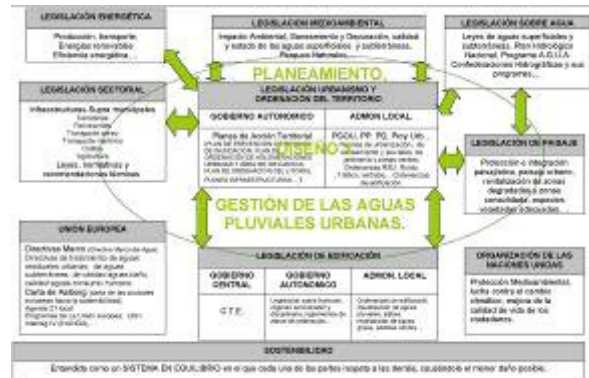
LEGISLACIÓN ENERGÉTICA

Producción, transporte, Energías renovables. Eficiencia energética...

LEGISLACIÓN MEDIOAMBIENTAL

Impacto Ambiental, Saneamiento y Depuración, calidad y estado de las aguas superficiales y subterráneas. Paisaje Natural...

LEGISLACIÓN SOBRE AGUA

Leyes de aguas superficiales y subterráneas. Plan Hidrológico Nacional. Programa A.G.U.A. Confederaciones Hidrográficas y sus programas...

LEGISLACIÓN SECTORIAL

Infraestructuras-Supra municipales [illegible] Leyes, normativas y recomendaciones técnicas.

PLANEAMIENTO, DISEÑO Y

LEGISLACIÓN URBANISMO Y ORDENACIÓN DEL TERRITORIO

GOBIERNO AUTONÓMICO

Planes de Acción Territorial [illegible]

ADMON LOCAL

PGOU, PP, PE, Proy Urb. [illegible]

LEGISLACIÓN PAISAJE

Protección e integración paisajística, paisaje urbano, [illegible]

GESTIÓN DE LAS AGUAS PLUVIALES URBANAS.

UNIÓN EUROPEA

Directivas Marco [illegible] Carta de Aalborg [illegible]

LEGISLACIÓN DE EDIFICACIÓN

GOBIERNO CENTRAL

C.T.E.

GOBIERNO AUTONÓMICO

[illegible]

ADMON. LOCAL

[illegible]

ORGANIZACIÓN DE LAS NACIONES UNIDAS

Protección Medioambiental, lucha contra el cambio climático, mejora de la calidad de vida de los ciudadanos.

SOSTENIBILIDAD

Entendida como un SISTEMA EN EQUILIBRIO en el que cada una de las partes respeta a las demás, causándole el menor daño posible.